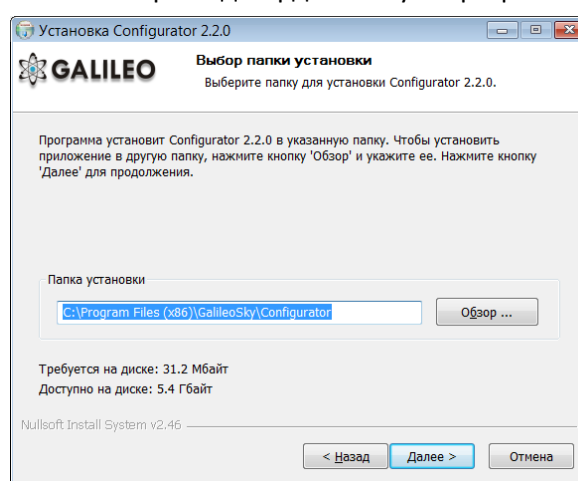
Установка Configurator 2.2.0

GALILEO

Выбор папки установки

Выберите папку для установки Configurator 2.2.0.

Программа установит Configurator 2.2.0 в указанную папку. Чтобы установить приложение в другую папку, нажмите кнопку 'Обзор' и укажите ее. Нажмите кнопку 'Далее' для продолжения.

Папка установки

C:\Program Files (x86)\GalileoSky\Configurator

Обзор ...

Требуется на диске: 31.2 Мбайт

Доступно на диске: 5.4 Гбайт

Nullsoft Install System v2.46

< Назад

Далее >

Отмена